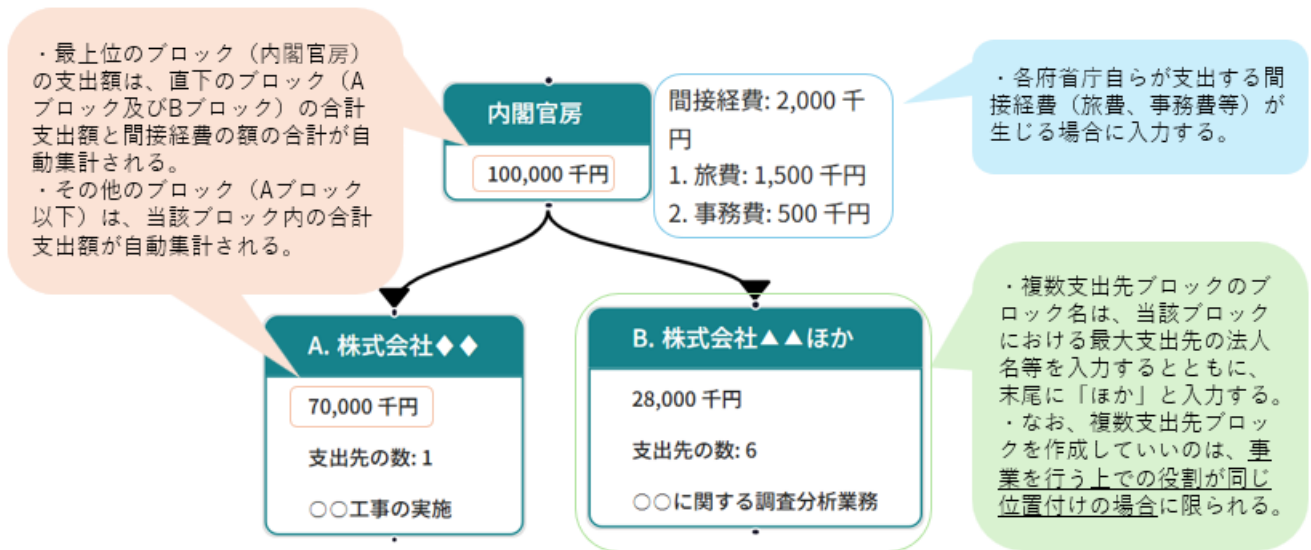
・最上位のブロック（内閣官房）の支出額は、直下のブロック（AブロックおよびBブロック）の合計支出額と間接経費の額の合計が自動集計される。
・その他のブロック（Aブロック以下）は、当該ブロック内の合計支出額が自動集計される。

内閣官房

100,000 千円

間接経費: 2,000 千円
1. 旅費: 1,500 千円
2. 事務費: 500 千円

・各府省庁自らが支出する間接経費（旅費、事務費等）が生じる場合に入力する。

A. 株式会社◆◆

70,000 千円

支出先の数: 1

○○工事の実施

B. 株式会社▲▲ほか

28,000 千円

支出先の数: 6

○○に関する調査分析業務

・複数支出先ブロックのブロック名は、当該ブロックにおける最大支出先の法人名等を入力するとともに、末尾に「ほか」と入力する。
・なお、複数支出先ブロックを作成していいのは、事業を行う上での役割が同じ位置付けの場合に限られる。